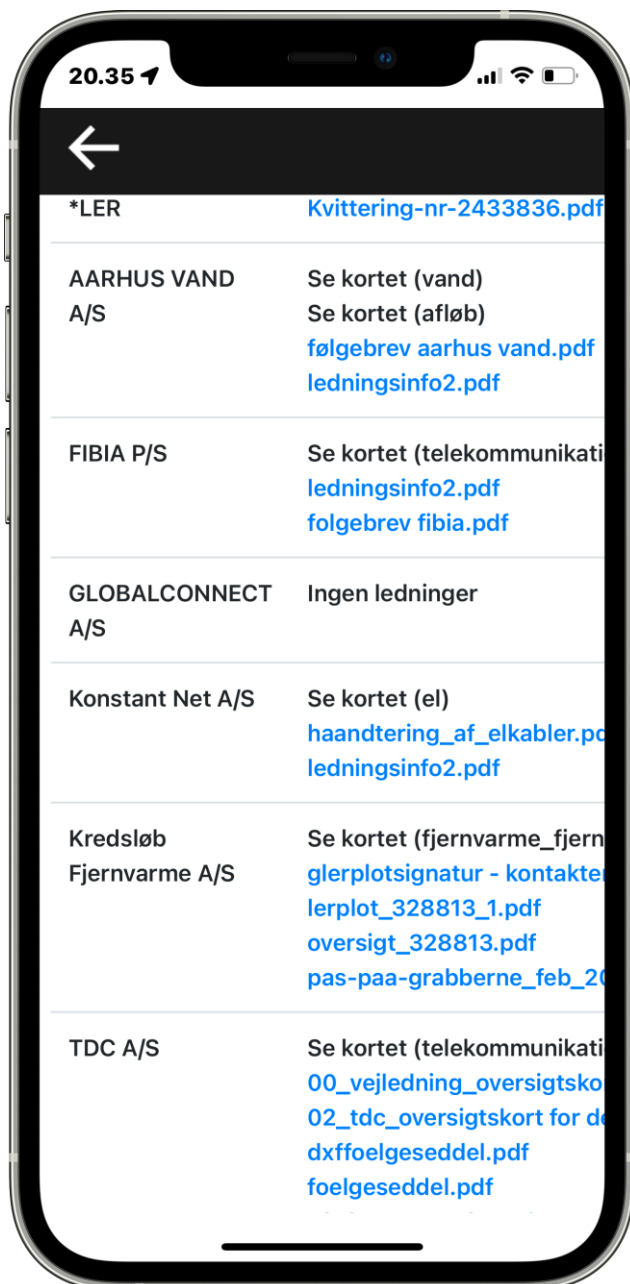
20.35

| | |
|---|---|
| *LER | Kvittering-nr-2433836.pdf |
| AARHUS VAND A/S | Se kortet (vand)<br>Se kortet (afløb)<br>følgebrev aarhus vand.pdf<br>ledningsinfo2.pdf |
| FIBIA P/S | Se kortet (telekommunikati<br>ledningsinfo2.pdf<br>folgebrev fibia.pdf |
| GLOBALCONNECT A/S | Ingen ledninger |
| Konstant Net A/S | Se kortet (el)<br>haandtering_af_elkabler.po<br>ledningsinfo2.pdf |
| Kredsløb Fjernvarme A/S | Se kortet (fjernvarme_fjern<br>glerplotsignatur - kontakter<br>lerplot_328813_1.pdf<br>oversigt_328813.pdf<br>pas-paa-grabberne_feb_20 |
| TDC A/S | Se kortet (telekommunikati<br>00_vejledning_oversigtsko<br>02_tdc_oversigtskort for de<br>dxffoelgeseddel.pdf<br>foelgeseddel.pdf |